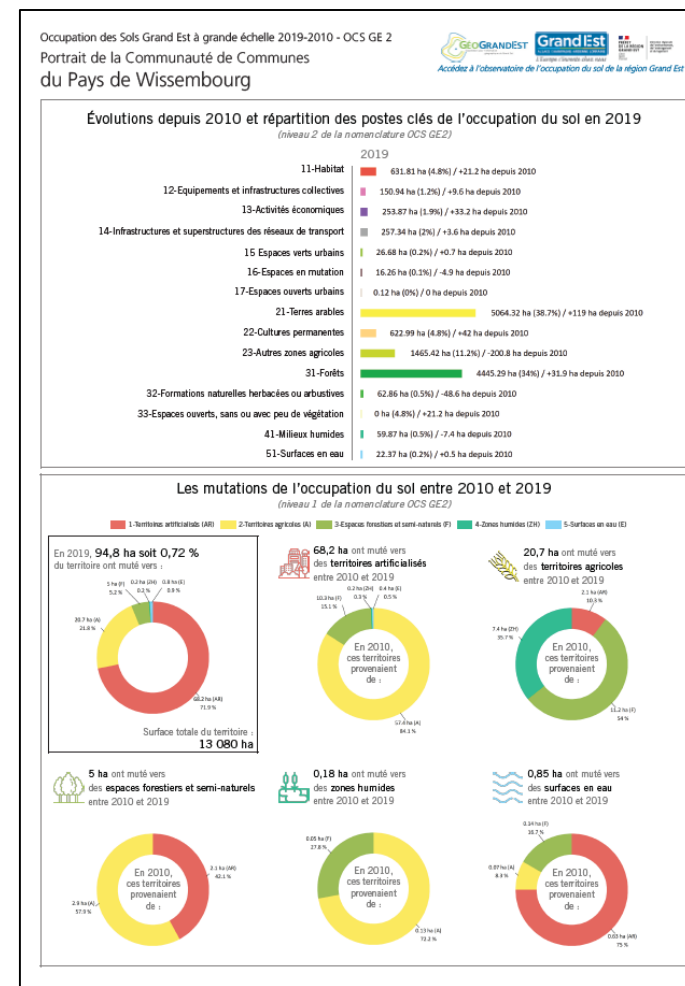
Occupation des Sols Grand Est à grande échelle 2019-2010 - OCS GE 2
Portrait de la Communauté de Communes
du Pays de Wissembourg

GéoGrandEst Grand Est

Accédez à l'observatoire de l'occupation du sol de la région Grand Est

Évolutions depuis 2010 et répartition des postes clés de l'occupation du sol en 2019
(niveau 2 de la nomenclature OCS GE2)

2019

| | |
|---|---|
| 11-Habitat | 631.81 ha (4.8%) / +21.2 ha depuis 2010 |
| 12-Equipements et infrastructures collectives | 150.94 ha (1.2%) / +9.6 ha depuis 2010 |
| 13-Activités économiques | 253.87 ha (1.9%) / +33.2 ha depuis 2010 |
| 14-Infrastructures et superstructures des réseaux de transport | 257.34 ha (2%) / +3.6 ha depuis 2010 |
| 15 Espaces verts urbains | 26.68 ha (0.2%) / +0.7 ha depuis 2010 |
| 16-Espaces en mutation | 16.26 ha (0.1%) / -4.9 ha depuis 2010 |
| 17-Espaces ouverts urbains | 0.12 ha (0%) / 0 ha depuis 2010 |
| 21-Terres arables | 5064.32 ha (38.7%) / +119 ha depuis 2010 |
| 22-Cultures permanentes | 622.99 ha (4.8%) / +42 ha depuis 2010 |
| 23-Autres zones agricoles | 1465.42 ha (11.2%) / -200.8 ha depuis 2010 |
| 31-Forêts | 4445.29 ha (34%) / +31.9 ha depuis 2010 |
| 32-Formations naturelles herbacées ou arbustives | 62.86 ha (0.5%) / -48.6 ha depuis 2010 |
| 33-Espaces ouverts, sans ou avec peu de végétation | 0 ha (4.8%) / +21.2 ha depuis 2010 |
| 41-Milieux humides | 59.87 ha (0.5%) / -7.4 ha depuis 2010 |
| 51-Surfaces en eau | 22.37 ha (0.2%) / +0.5 ha depuis 2010 |

Les mutations de l'occupation du sol entre 2010 et 2019
(niveau 1 de la nomenclature OCS GE2)

1-Territoires artificialisés (AR) 2-Territoires agricoles (A) 3-Espaces forestiers et semi-naturels (F) 4-Zones humides (ZH) 5-Surfaces en eau (E)

En 2019, 94,8 ha soit 0,72 % du territoire ont muté vers :
5 ha (F) 5.2 % 0.2 ha (ZH) 0.2 % 0.8 ha (E) 0.9 %
20.7 ha (A) 21.8 %
68.2 ha (AR) 71.9 %
Surface totale du territoire : 13 080 ha

68,2 ha ont muté vers des territoires artificialisés entre 2010 et 2019
10.3 ha (F) 15.1 % 0.2 ha (ZH) 0.3 % 0.4 ha (E) 0.5 %
57.4 ha (A) 84.3 %
En 2010, ces territoires provenaient de :

20,7 ha ont muté vers des territoires agricoles entre 2010 et 2019
2.1 ha (AR) 10.3 %
7.4 ha (ZH) 35.7 %
11.2 ha (F) 54 %
En 2010, ces territoires provenaient de :

5 ha ont muté vers des espaces forestiers et semi-naturels entre 2010 et 2019
2.1 ha (AR) 42.1 %
2.9 ha (A) 57.9 %
En 2010, ces territoires provenaient de :

0,18 ha ont muté vers des zones humides entre 2010 et 2019
0.05 ha (F) 27.8 %
0.13 ha (A) 72.2 %
En 2010, ces territoires provenaient de :

0,85 ha ont muté vers des surfaces en eau entre 2010 et 2019
0.14 ha (F) 16.7 %
0.07 ha (A) 8.3 %
0.63 ha (AR) 75 %
En 2010, ces territoires provenaient de :